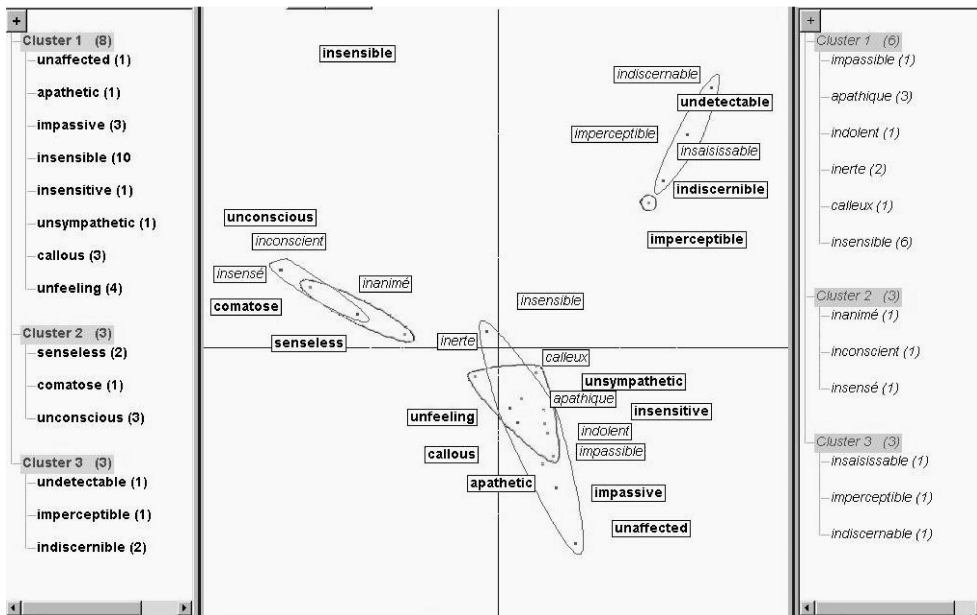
+
Cluster 1 (8)
unaffected (1)
apathetic (1)
impassive (3)
insensible (10
insensitive (1)
unsympathetic (1)
callous (3)
unfeeling (4)
Cluster 2 (3)
senseless (2)
comatose (1)
unconscious (3)
Cluster 3 (3)
undetectable (1)
imperceptible (1)
indiscernible (2)

insensible
indiscernable
undetectable
imperceptible
insaisissable
indiscernible
imperceptible
unconscious
inconscient
insensé
inanimé
comatose
insensible
senseless
inerte
calleux
unsympathetic
apathique
insensitive
unfeeling
indolent
impassible
callous
apathetic
impassive
unaffected

+
Cluster 1 (6)
impassible (1)
apathique (3)
indolent (1)
inerte (2)
calleux (1)
insensible (6)
Cluster 2 (3)
inanimé (1)
inconscient (1)
insensé (1)
Cluster 3 (3)
insaisissable (1)
imperceptible (1)
indiscernable (1)